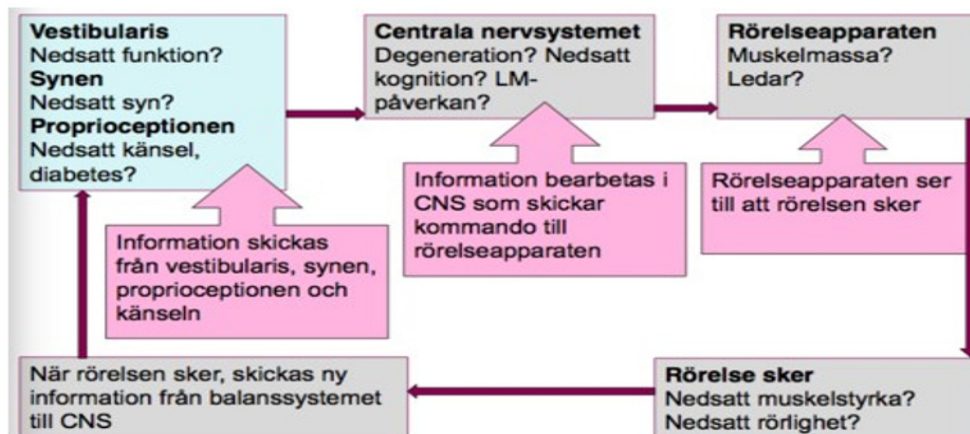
**Vestibularis**
Nedsatt funktion?
**Synen**
Nedsatt syn?
**Proprioceptionen**
Nedsatt känsel, diabetes?

Information skickas från vestibularis, synen, proprioceptionen och känseln

**Centrala nervsystemet**
Degeneration? Nedsatt kognition? LM-påverkan?

Information bearbetas i CNS som skickar kommando till rörelseapparaten

**Rörelseapparaten**
Muskelmassa?
Ledar?

Rörelseapparaten ser till att rörelsen sker

**Rörelse sker**
Nedsatt muskelstyrka?
Nedsatt rörlighet?

När rörelsen sker, skickas ny information från balanssystemet till CNS